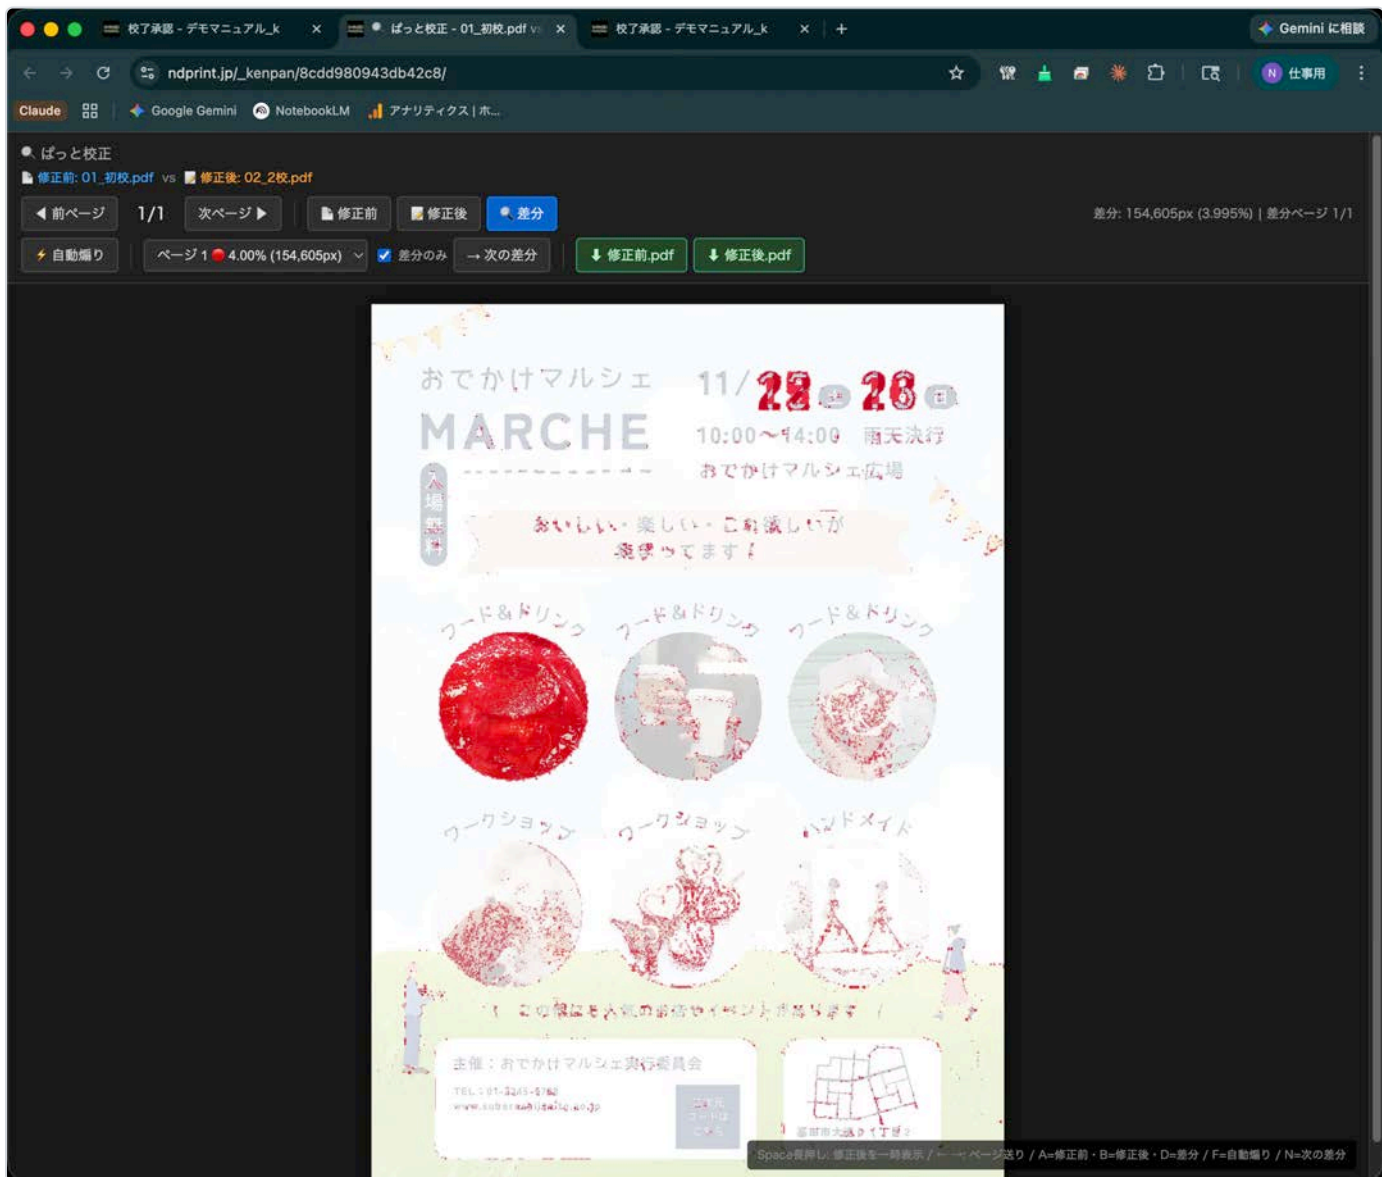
校了承認 - デモマニュアル_k ×
ぱっと校正 - 01_初校.pdf vs ×
校了承認 - デモマニュアル_k ×
+
Gemini に相談

ndprint.jp/_kenpan/8cdd980943db42c8/
N 仕事用

Claude
Google Gemini
NotebookLM
アナリティクス | ホ...

ぱっと校正
修正前: 01_初校.pdf vs 修正後: 02_2校.pdf

◀ 前ページ 1/1 次ページ ▶ 修正前 修正後 差分
差分: 154,605px (3.995%) | 差分ページ 1/1

自動捲り ページ 1 4.00% (154,605px) 差分のみ → 次の差分 ⬇ 修正前.pdf ⬇ 修正後.pdf

おでかけマルシェ
MARCHE
11/22 28
10:00〜14:00 雨天決行
おでかけマルシェ広場
入場無料
おいしい・楽しい・ご縁楽しいが
待ってます！

フード&ドリンク
フード&ドリンク
フード&ドリンク
ワークショップ
ワークショップ
ハンドメイド

この他にも人気の出店やイベントを予定しています！

主催：おでかけマルシェ実行委員会
TEL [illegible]
www.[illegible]
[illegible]
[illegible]市大通り1丁目2

Space長押し: 修正後を一時表示 / ←→: ページ送り / A=修正前・B=修正後・D=差分 / F=自動捲り / N=次の差分